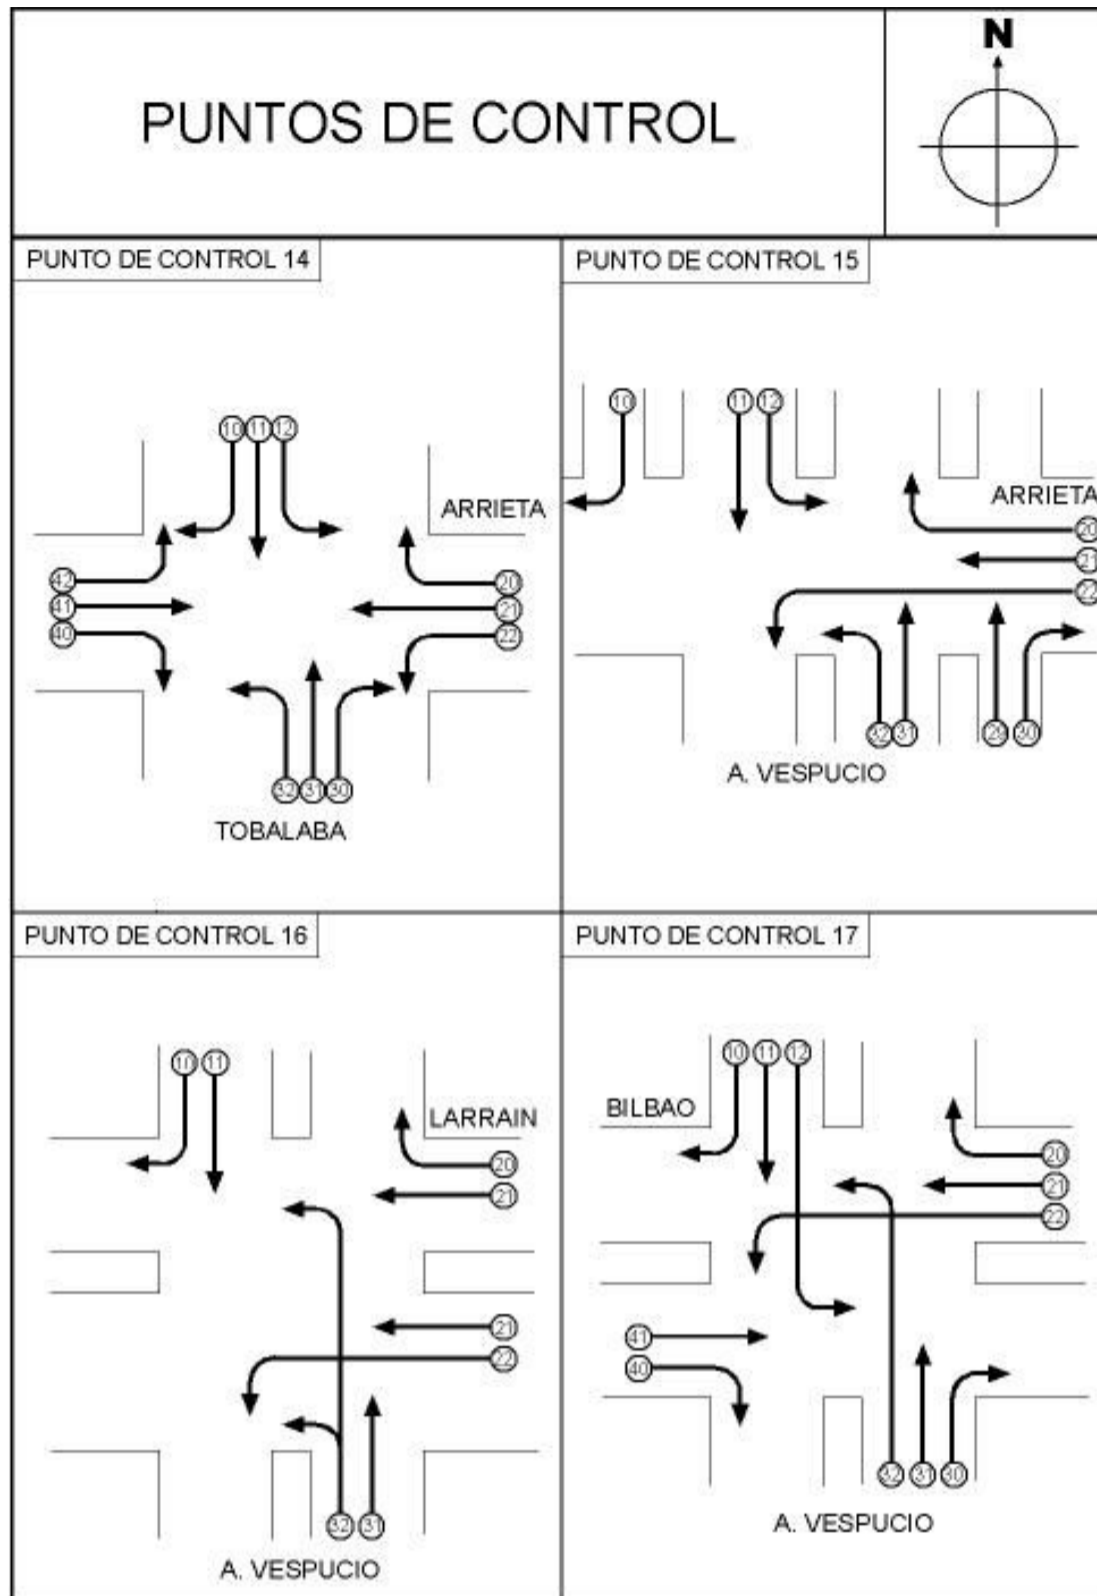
PUNTOS DE CONTROL

N

PUNTO DE CONTROL 14

10 11 12

ARRIETA

42
41
40

20
21
22

32 31 30

TOBALABA

PUNTO DE CONTROL 15

10 11 12

ARRIETA

20
21
22

32 31 29 30

A. VESPUCIO

PUNTO DE CONTROL 16

10 11

LARRAIN

20
21

21
22

32 31

A. VESPUCIO

PUNTO DE CONTROL 17

10 11 12

BILBAO

20
21
22

41
40

32 31 30

A. VESPUCIO